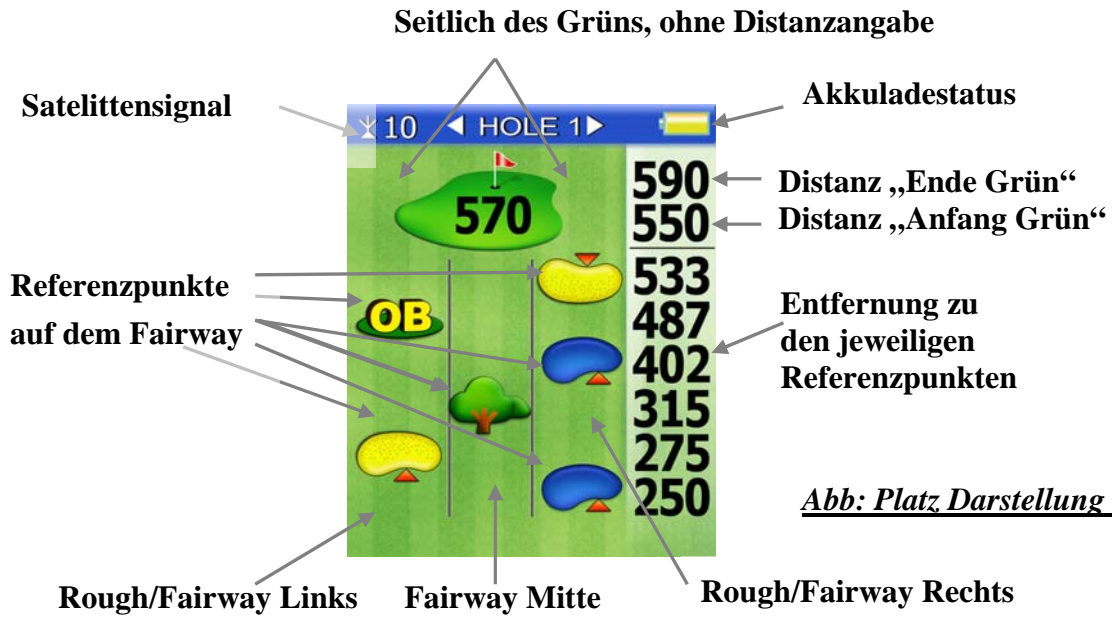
Seitlich des Grüns, ohne Distanzangabe

Satelittensignal

10 ◀ HOLE 1 ▶

Akkuladestatus

570

590

550

Distanz „Ende Grün“

Distanz „Anfang Grün“

Referenzpunkte

auf dem Fairway

OB

533

487

402

315

275

250

Entfernung zu den jeweiligen Referenzpunkten

Abb: Platz Darstellung

Rough/Fairway Links

Fairway Mitte

Rough/Fairway Rechts